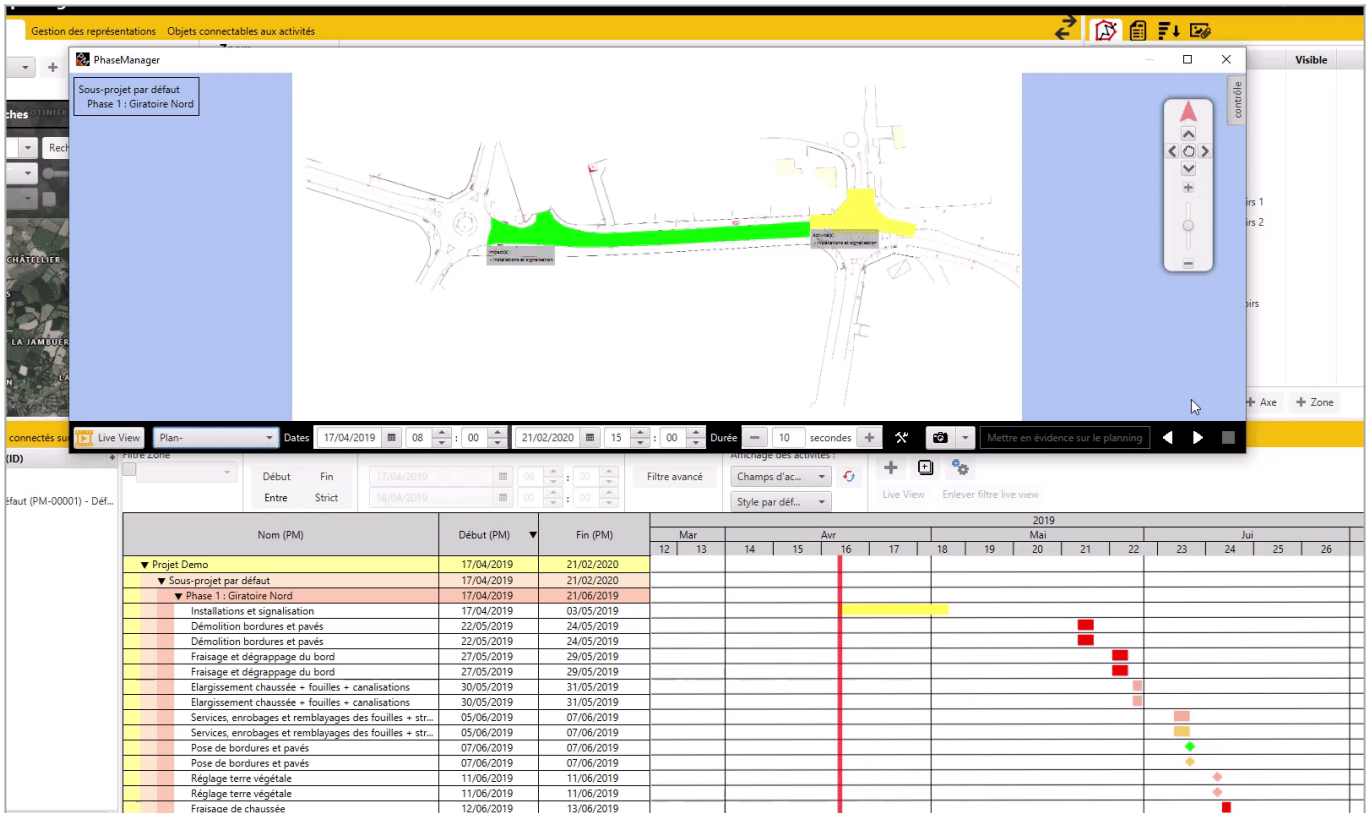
Gestion des représentations Objets connectables aux activités

Visible

PhaseManager

Sous-projet par défaut
Phase 1 : Giratoire Nord

contrôle

ches
Rech
CHÂTELLIER
LA JAMBUER

irs 1
irs 2
irs

Axe Zone

connectés sur

Live View Plan- Dates 17/04/2019 08 : 00 21/02/2020 15 : 00 Durée 10 secondes Mettre en évidence sur le planning

(ID)
éfaut (PM-00001) - Déf...

Filtre Zone

Début Fin
Entre Strict

17/04/2019 08 : 00
18/04/2019 00 : 00

Filtre avancé

Affichage des activités :
Champs d'ac...
Style par déf...

Live View Enlever filtre live view

| Nom (PM) | Début (PM) | Fin (PM) |
|---|---|---|
| ▼ Projet Demo | 17/04/2019 | 21/02/2020 |
| ▼ Sous-projet par défaut | 17/04/2019 | 21/02/2020 |
| ▼ Phase 1 : Giratoire Nord | 17/04/2019 | 21/06/2019 |
| Installations et signalisation | 17/04/2019 | 03/05/2019 |
| Démolition bordures et pavés | 22/05/2019 | 24/05/2019 |
| Démolition bordures et pavés | 22/05/2019 | 24/05/2019 |
| Fraisage et dégrappage du bord | 27/05/2019 | 29/05/2019 |
| Fraisage et dégrappage du bord | 27/05/2019 | 29/05/2019 |
| Elargissement chaussée + fouilles + canalisations | 30/05/2019 | 31/05/2019 |
| Elargissement chaussée + fouilles + canalisations | 30/05/2019 | 31/05/2019 |
| Services, enrobages et remblayages des fouilles + str... | 05/06/2019 | 07/06/2019 |
| Services, enrobages et remblayages des fouilles + str... | 05/06/2019 | 07/06/2019 |
| Pose de bordures et pavés | 07/06/2019 | 07/06/2019 |
| Pose de bordures et pavés | 07/06/2019 | 07/06/2019 |
| Réglage terre végétale | 11/06/2019 | 11/06/2019 |
| Réglage terre végétale | 11/06/2019 | 11/06/2019 |
| Fraisage de chaussée | 12/06/2019 | 13/06/2019 |

2019
Mar Avr Mai Jui
12 13 14 15 16 17 18 19 20 21 22 23 24 25 26